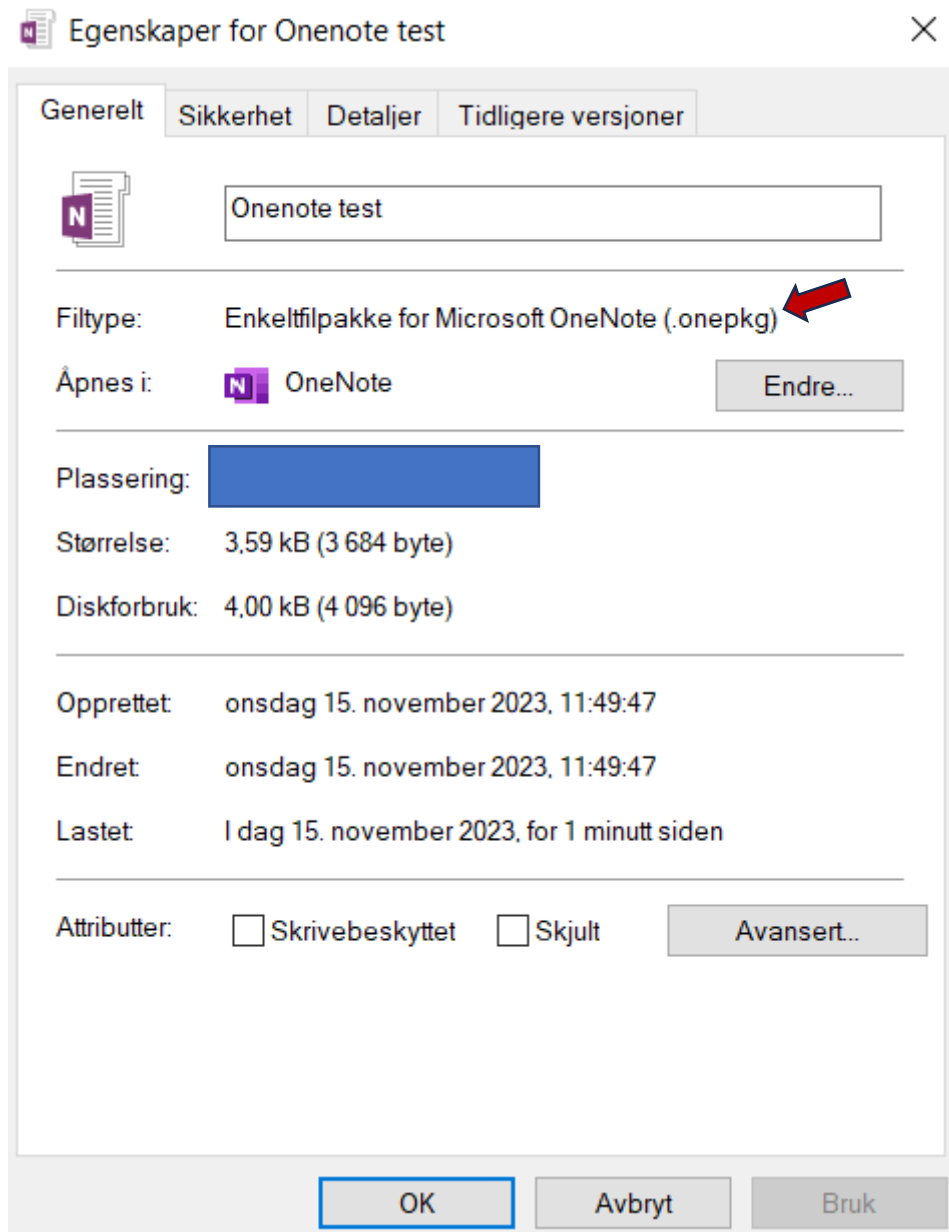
Egenskaper for Onenote test

Generelt | Sikkerhet | Detaljer | Tidligere versjoner

Onenote test

Filtype: Enkeltfilpakke for Microsoft OneNote (.onepkg)

Åpnes i: OneNote Endre...

Plassering:

Størrelse: 3,59 kB (3 684 byte)

Diskforbruk: 4,00 kB (4 096 byte)

Opprettet: onsdag 15. november 2023, 11:49:47

Endret: onsdag 15. november 2023, 11:49:47

Lastet: I dag 15. november 2023, for 1 minutt siden

Attributter: Skrivebeskyttet Skjult Avansert...

OK Avbryt Bruk